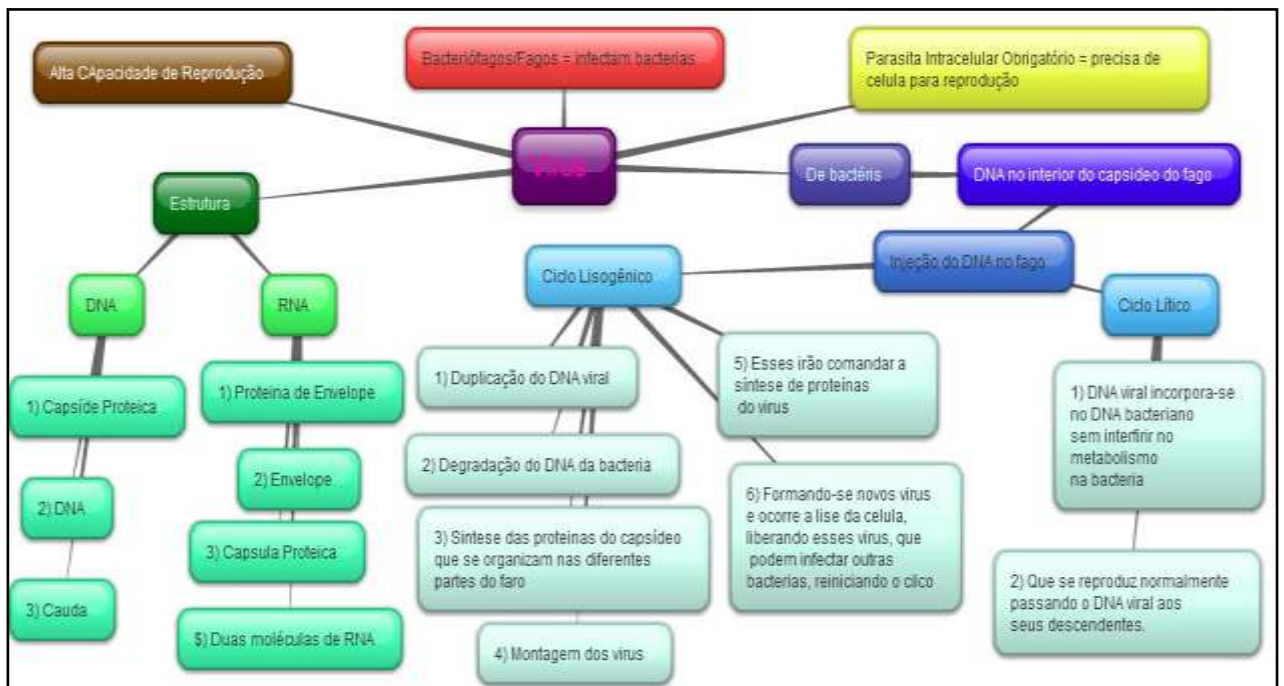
Alta CApacidade de Reprodução

Bacteriófagos/Fagos = infectam bacterias

Parasita Intracelular Obrigatório = precisa de celula para reprodução

Virus

Estrutura

De bactéris

DNA no interior do capsideo do fago

Injeção do DNA no fago

Ciclo Lisogênico

Ciclo Lítico

DNA

RNA

1) Capsíde Proteica

2) DNA

3) Cauda

1) Proteina de Envelope

2) Envelope

3) Capsula Proteica

$) Duas moléculas de RNA

1) Duplicação do DNA viral

2) Degradação do DNA da bacteria

3) Sintese das proteinas do capsídeo que se organizam nas diferentes partes do faro

4) Montagem dos virus

5) Esses irão comandar a sintese de proteinas do virus

6) Formando-se novos virus e ocorre a lise da celula, liberando esses virus, que podem infectar outras bacterias, reiniciando o cilco

1) DNA viral incorpora-se no DNA bacteriano sem interfirir no metabolismo na bacteria

2) Que se reproduz normalmente passando o DNA viral aos seus descendentes.